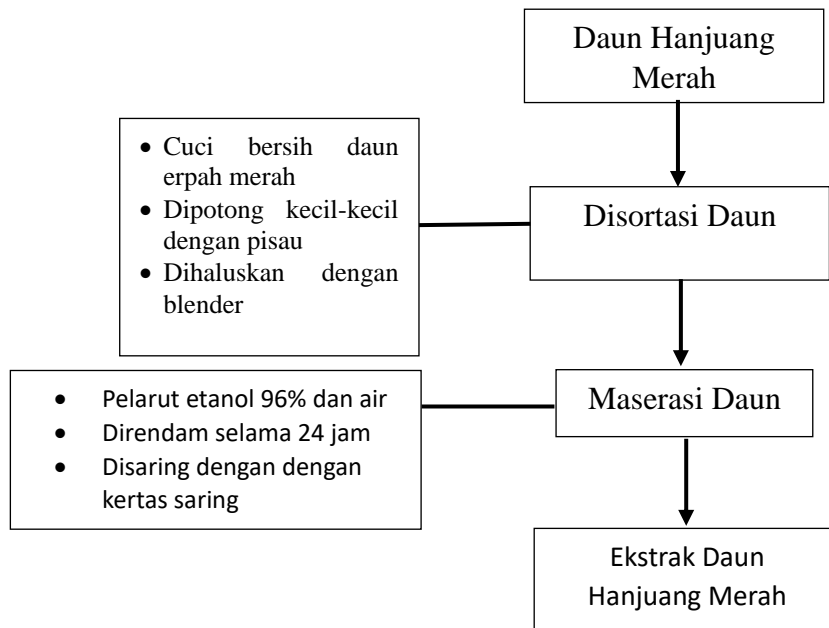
Daun Hanjuang Merah

- Cuci bersih daun erpah merah
- Dipotong kecil-kecil dengan pisau
- Dihaluskan dengan blender

Disortasi Daun

- Pelarut etanol 96% dan air
- Direndam selama 24 jam
- Disaring dengan dengan kertas saring

Maserasi Daun

Ekstrak Daun Hanjuang Merah